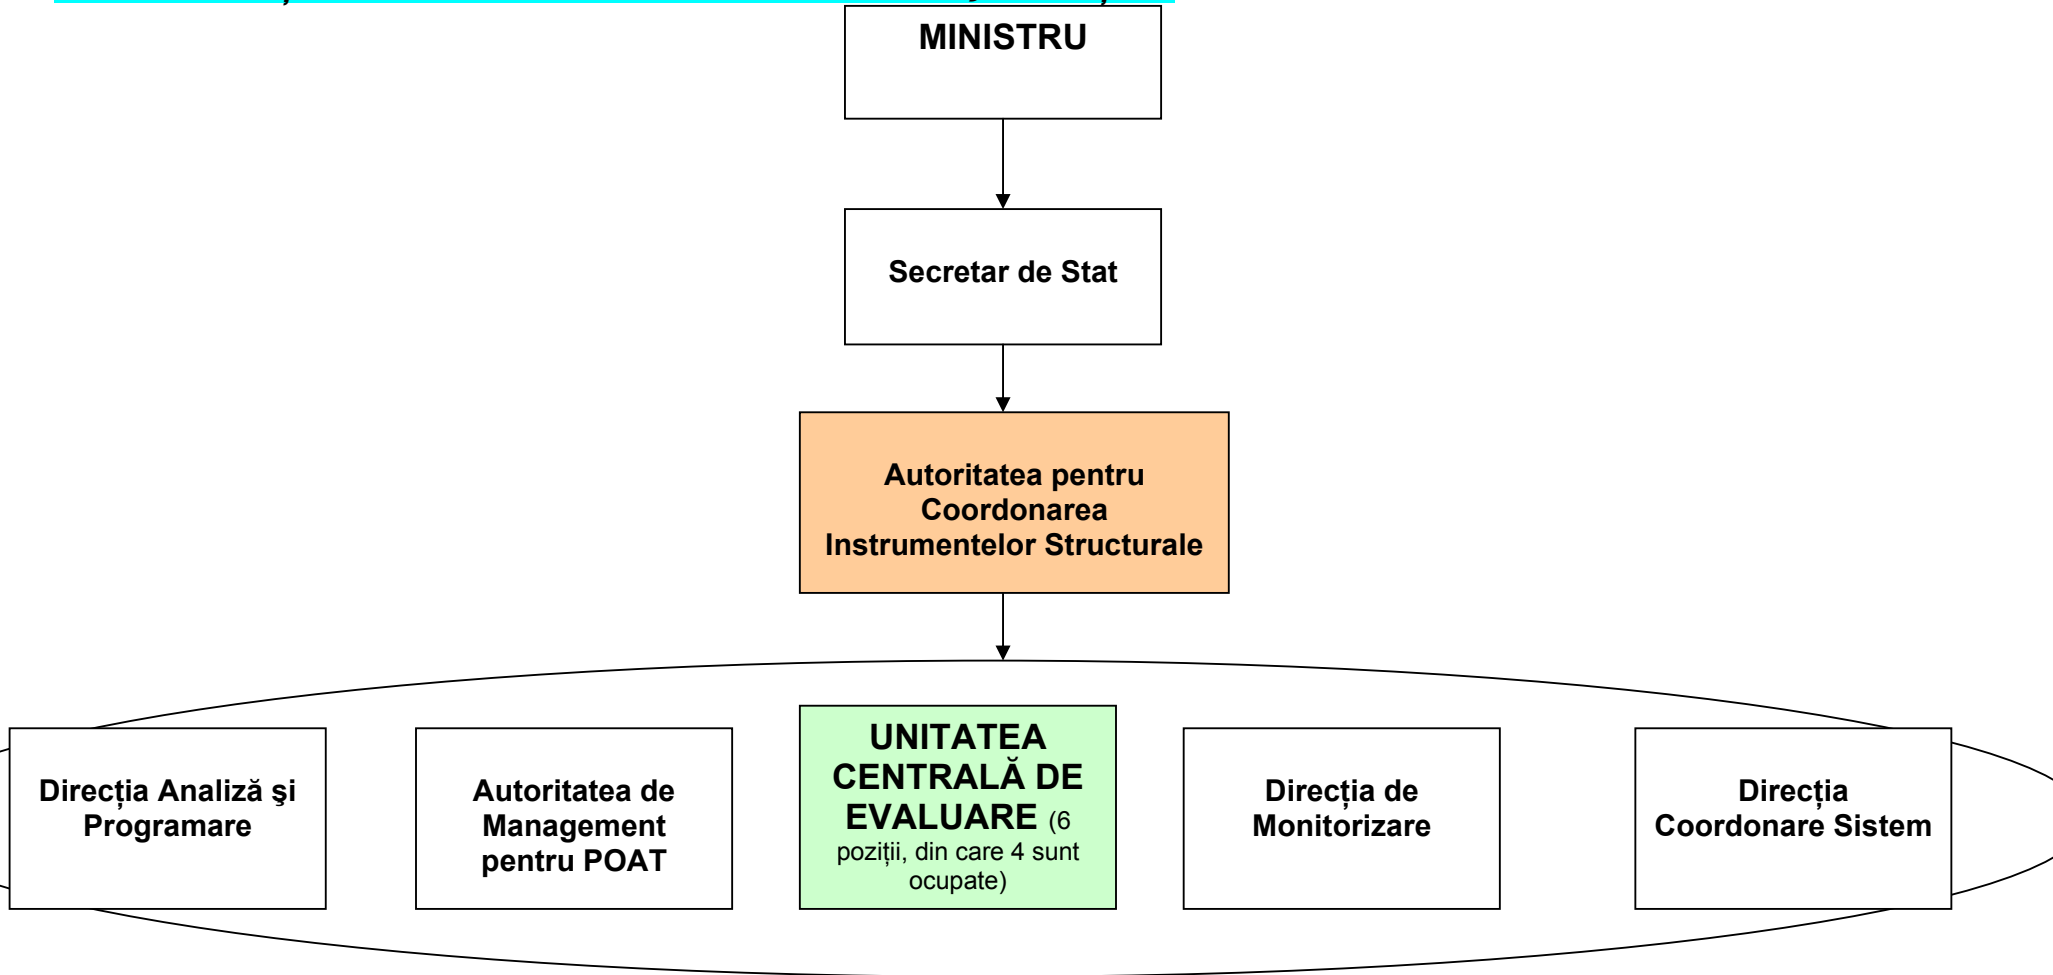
MINISTRU

Secretar de Stat

Autoritatea pentru Coordonarea Instrumentelor Structurale

Direcția Analiză şi Programare

Autoritatea de Management pentru POAT

UNITATEA CENTRALĂ DE EVALUARE (6 poziții, din care 4 sunt ocupate)

Direcția de Monitorizare

Direcția Coordonare Sistem